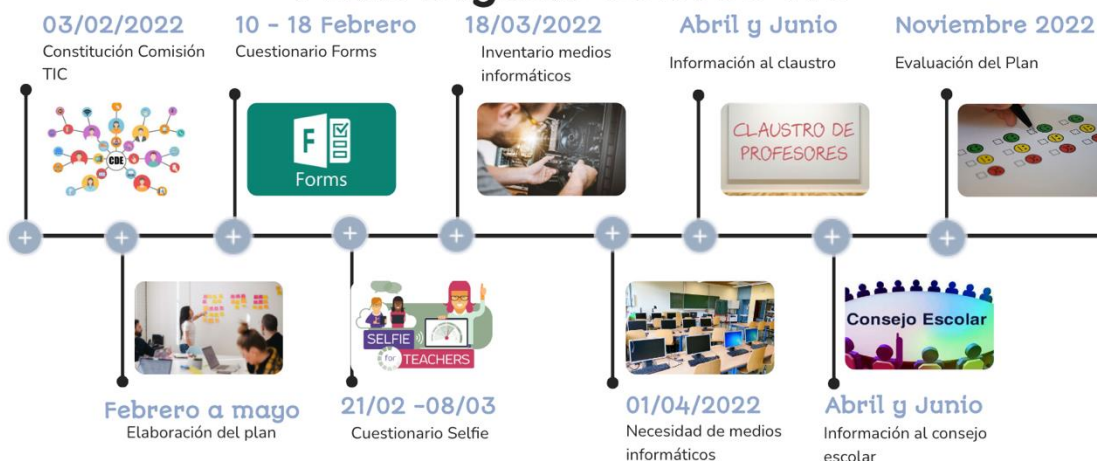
03/02/2022
Constitución Comisión TIC

CDE

10 - 18 Febrero
Cuestionario Forms

Forms

18/03/2022
Inventario medios informáticos

Abril y Junio
Información al claustro

CLAUSTRO DE PROFESORES

Noviembre 2022
Evaluación del Plan

Febrero a mayo
Elaboración del plan

SELFIE for TEACHERS

21/02 -08/03
Cuestionario Selfie

01/04/2022
Necesidad de medios informáticos

Consejo Escolar

Abril y Junio
Información al consejo escolar